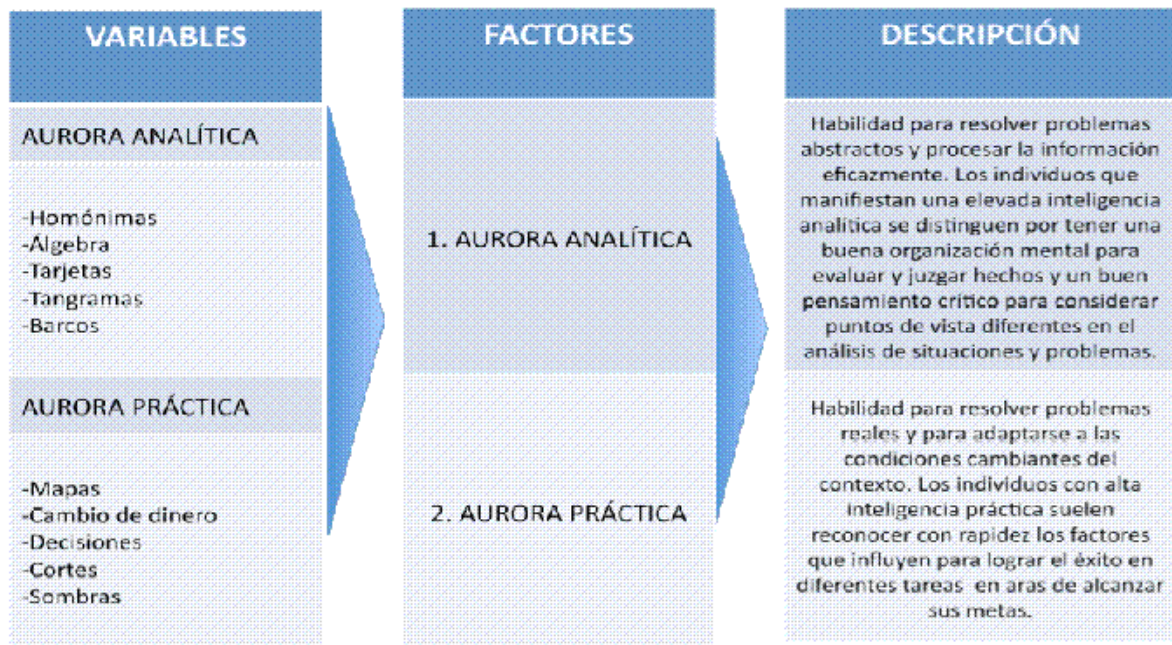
VARIABLES

AURORA ANALÍTICA

-Homónimas
-Álgebra
-Tarjetas
-Tangramas
-Barcos

AURORA PRÁCTICA

-Mapas
-Cambio de dinero
-Decisiones
-Cortes
-Sombras

FACTORES

1. AURORA ANALÍTICA

2. AURORA PRÁCTICA

DESCRIPCIÓN

Habilidad para resolver problemas abstractos y procesar la información eficazmente. Los individuos que manifiestan una elevada inteligencia analítica se distinguen por tener una buena organización mental para evaluar y juzgar hechos y un buen pensamiento crítico para considerar puntos de vista diferentes en el análisis de situaciones y problemas.

Habilidad para resolver problemas reales y para adaptarse a las condiciones cambiantes del contexto. Los individuos con alta inteligencia práctica suelen reconocer con rapidez los factores que influyen para lograr el éxito en diferentes tareas en aras de alcanzar sus metas.